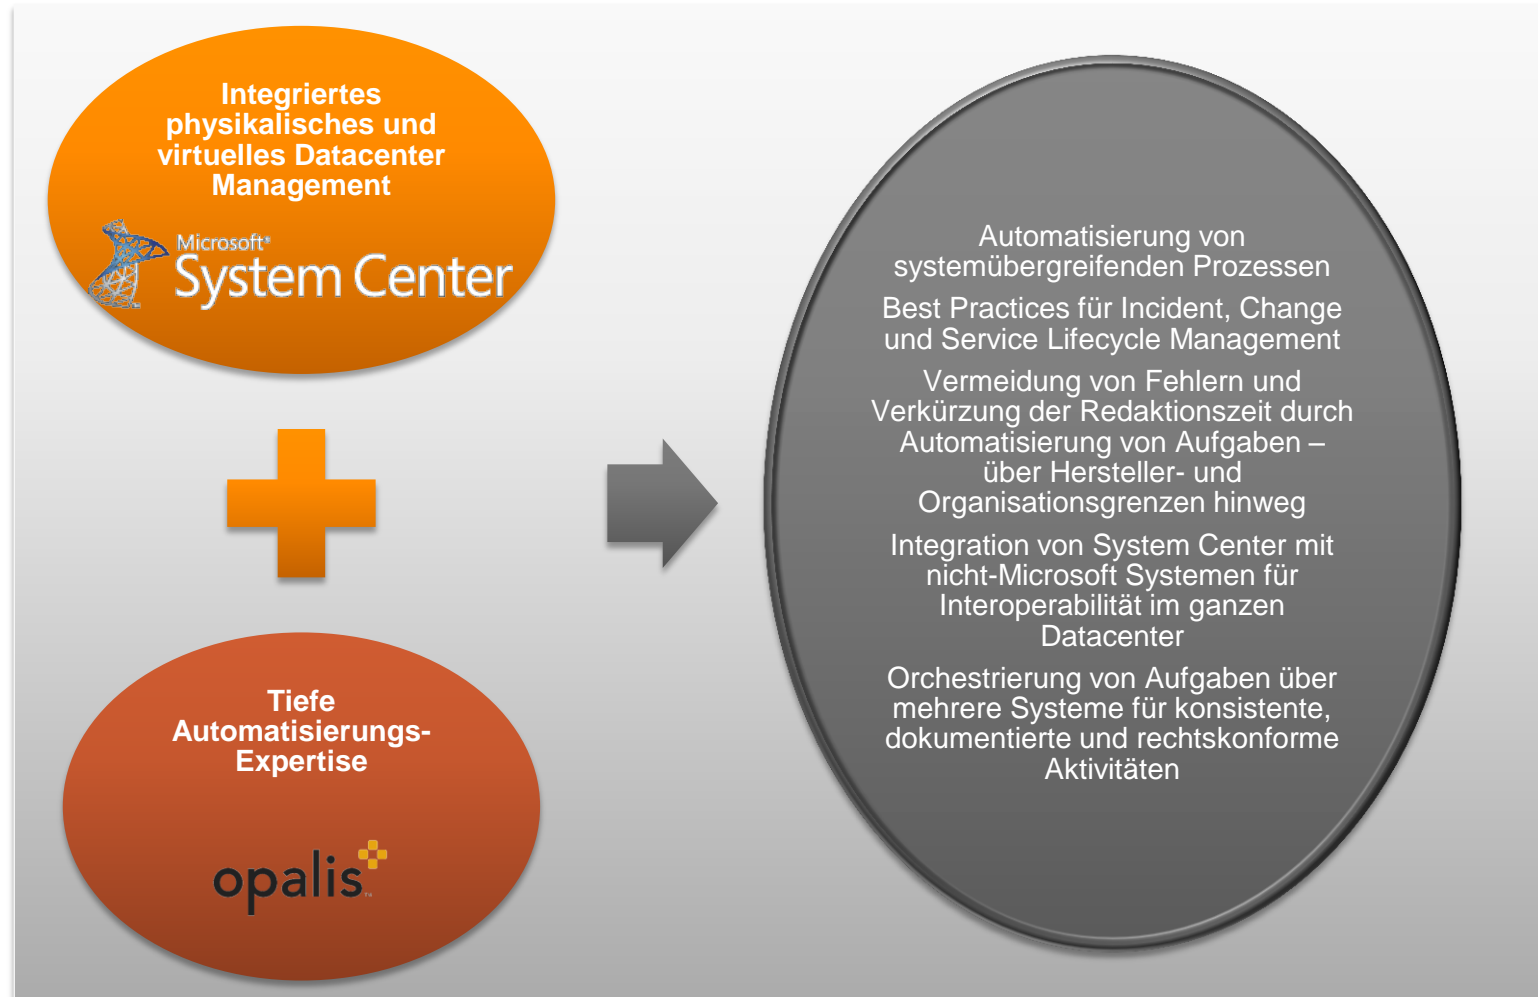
Integriertes physikalisches und virtuelles Datacenter Management

Microsoft® System Center

Tiefe Automatisierungs-Expertise

opalis™

Automatisierung von systemübergreifenden Prozessen

Best Practices für Incident, Change und Service Lifecycle Management

Vermeidung von Fehlern und Verkürzung der Redaktionszeit durch Automatisierung von Aufgaben – über Hersteller- und Organisationsgrenzen hinweg

Integration von System Center mit nicht-Microsoft Systemen für Interoperabilität im ganzen Datacenter

Orchestrierung von Aufgaben über mehrere Systeme für konsistente, dokumentierte und rechtskonforme Aktivitäten